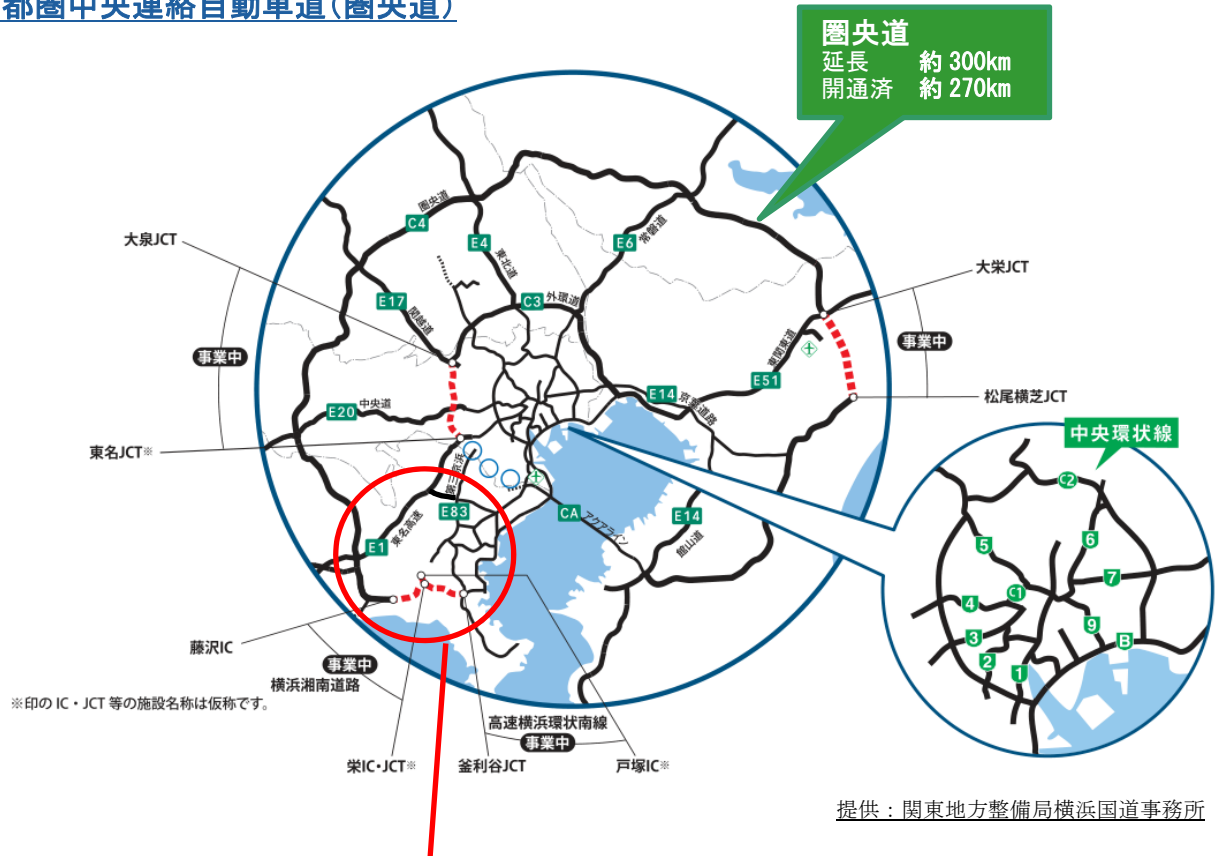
都圏中央連絡自動車道（圏央道）

圏央道
延長　約 300km
開通済　約 270km

圏央道
C4
E4
東北道
E6
常磐道
C3
外環道
E17
関越道
E51
東関東道
E14
京葉道路
E20
中央道
大泉JCT
大栄JCT
事業中
事業中
松尾横芝JCT
東名JCT※
第三京浜
E83
CA
アクアライン
E14
館山道
E1
東名高速
中央環状線
C2
5
6
7
4
C1
3
9
B
2
1
藤沢IC
事業中
横浜湘南道路
※印の IC・JCT 等の施設名称は仮称です。
高速横浜環状南線
事業中
栄IC・JCT※
釜利谷JCT
戸塚IC※
提供：関東地方整備局横浜国道事務所